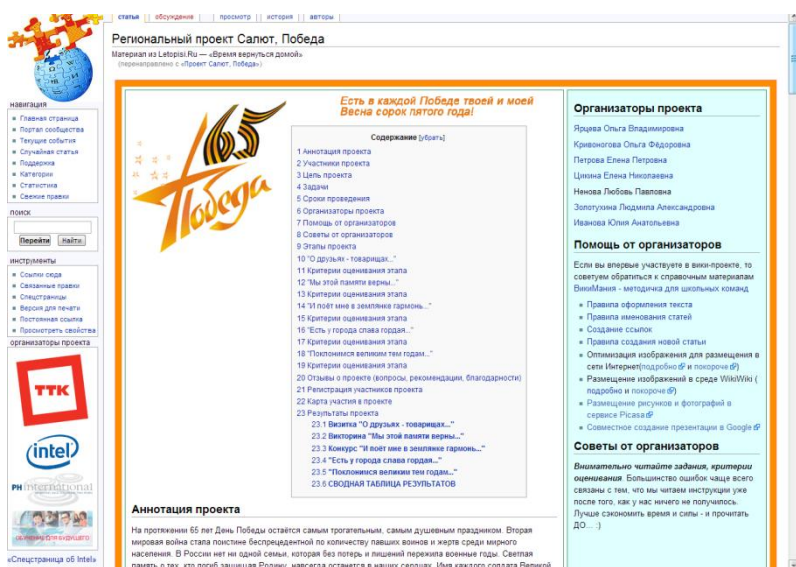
статья | обсуждение | просмотр | история | авторы

Региональный проект Салют, Победа

Материал из Letopisi.Ru — «Время вернуться домой»
(перенаправлено с «Проект Салют, Победа»)

навигация
Главная страница
Портал сообщества
Текущие события
Случайная статья
Подсказка
Категории
Статистика
Свежие правки

поиск
Перейти | Найти

инструменты
Ссылки сюда
Связанные правки
Спецстраницы
Версия для печати
Постоянная ссылка
Просмотреть свойства

организаторы проекта
ТТК
intel
PH international
«Спецстраница об Intel»

65 Победа

Есть в каждой Победе твоей и моей Весна сорок пятого года!

Содержание [убрать]
1 Аннотация проекта
2 Участники проекта
3 Цель проекта
4 Задачи
5 Сроки проведения
6 Организаторы проекта
7 Помощь от организаторов
8 Советы от организаторов
9 Этапы проекта
10 "О друзьях - товарищах..."
11 Критерии оценивания этапа
12 "Мы этой памяти верны..."
13 Критерии оценивания этапа
14 "И поёт мне в земляке гармонь..."
15 Критерии оценивания этапа
16 "Есть у города слава гордая..."
17 Критерии оценивания этапа
18 "Поклонимся великим тем годам..."
19 Критерии оценивания этапа
20 Отзывы о проекте (вопросы, рекомендации, благодарности)
21 Регистрация участников проекта
22 Карта участия в проекте
23 Результаты проекта
23.1 Визитка "О друзьях - товарищах..."
23.2 Викторина "Мы этой памяти верны..."
23.3 Конкурс "И поёт мне в земляке гармонь..."
23.4 "Есть у города слава гордая..."
23.5 "Поклонимся великим тем годам..."
23.6 СВОДНАЯ ТАБЛИЦА РЕЗУЛЬТАТОВ

Аннотация проекта

На протяжении 65 лет День Победы остаётся самым трогательным, самым душевным праздником. Вторая мировая война стала поистине беспрецедентной по количеству павших воинов и жертв среди мирного населения. В России нет ни одной семьи, которая без потерь и лишений пережила военные годы. Светлая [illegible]

Организаторы проекта
Ярцева Ольга Владимировна
Кривоногова Ольга Фёдоровна
Петрова Елена Петровна
Цикина Елена Николаевна
Ненова Любовь Павловна
Золотухина Людмила Александровна
Иванова Юлия Анатольевна

Помощь от организаторов
Если вы впервые участвуете в вики-проекте, то советуем обратиться к справочным материалам ВикиМания - методичка для школьных команд
Правила оформления текста
Правила именования статей
Создание ссылок
Правила создания новой статьи
Оптимизация изображения для размещения в сети Интернет(подробно и покороче)
Размещение изображений в среде WikiWiki ( подробно и покороче)
Размещение рисунков и фотографий в сервисе Picasa
Совместное создание презентации в Google

Советы от организаторов
Внимательно читайте задания, критерии оценивания. Большинство ошибок чаще всего связаны с тем, что мы читаем инструкции уже после того, как у нас ничего не получилось. Лучше сэкономить время и силы - и прочитать ДО... :)